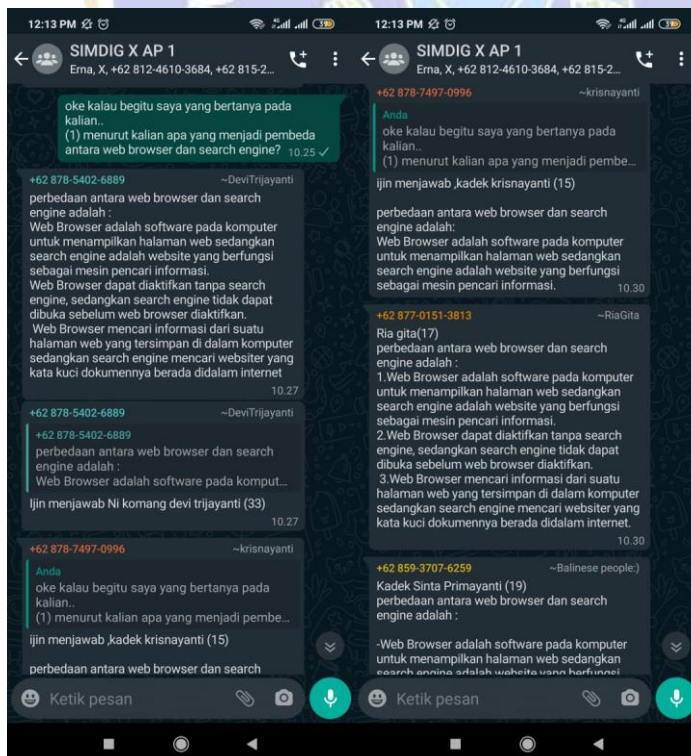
12:13 PM

SIMDIG X AP 1
Erna, X, +62 812-4610-3684, +62 815-2...

oke kalau begitu saya yang bertanya pada kalian..
(1) menurut kalian apa yang menjadi pembeda antara web browser dan search engine? 10.25

+62 878-5402-6889 ~DeviTrijayanti
perbedaan antara web browser dan search engine adalah :
Web Browser adalah software pada komputer untuk menampilkan halaman web sedangkan search engine adalah website yang berfungsi sebagai mesin pencari informasi.
Web Browser dapat diaktifkan tanpa search engine, sedangkan search engine tidak dapat dibuka sebelum web browser diaktifkan.
Web Browser mencari informasi dari suatu halaman web yang tersimpan di dalam komputer sedangkan search engine mencari websiter yang kata kuci dokumennya berada didalam internet
10.27

+62 878-5402-6889 ~DeviTrijayanti
+62 878-5402-6889
perbedaan antara web browser dan search engine adalah :
Web Browser adalah software pada komput...
Ijin menjawab Ni komang devi trijayanti (33)
10.27

+62 878-7497-0996 ~krisnayanti
Anda
oke kalau begitu saya yang bertanya pada kalian..
(1) menurut kalian apa yang menjadi pembe...
ijin menjawab ,kadek krisnayanti (15)

perbedaan antara web browser dan search

Ketik pesan

12:13 PM

SIMDIG X AP 1
Erna, X, +62 812-4610-3684, +62 815-2...

+62 878-7497-0996 ~krisnayanti
Anda
oke kalau begitu saya yang bertanya pada kalian..
(1) menurut kalian apa yang menjadi pembe...
ijin menjawab ,kadek krisnayanti (15)

perbedaan antara web browser dan search engine adalah:
Web Browser adalah software pada komputer untuk menampilkan halaman web sedangkan search engine adalah website yang berfungsi sebagai mesin pencari informasi. 10.30

+62 877-0151-3813 ~RiaGita
Ria gita(17)
perbedaan antara web browser dan search engine adalah :
1.Web Browser adalah software pada komputer untuk menampilkan halaman web sedangkan search engine adalah website yang berfungsi sebagai mesin pencari informasi.
2.Web Browser dapat diaktifkan tanpa search engine, sedangkan search engine tidak dapat dibuka sebelum web browser diaktifkan.
3.Web Browser mencari informasi dari suatu halaman web yang tersimpan di dalam komputer sedangkan search engine mencari websiter yang kata kuci dokumennya berada didalam internet.
10.30

+62 859-3707-6259 ~Balinese people:)
Kadek Sinta Primayanti (19)
perbedaan antara web browser dan search engine adalah :

-Web Browser adalah software pada komputer untuk menampilkan halaman web sedangkan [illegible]

Ketik pesan